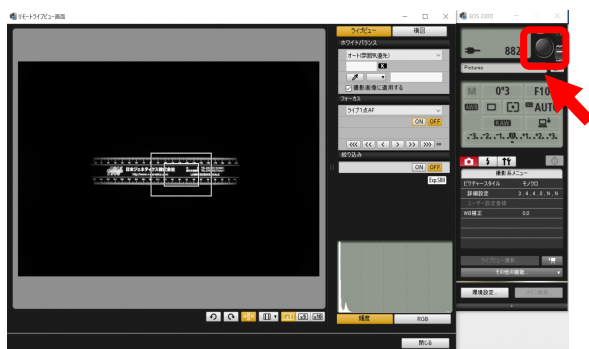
リモートライブビュー画面
ライブビュー
構図
ホワイトバランス
オート(雰囲気優先)
撮影画像に適用する
フォーカス
ライブ1点AF
ON OFF
絞り込み
ON OFF
輝度
RGB
閉じる
EOS 200D
882
Pictures
M
0"3
F10
AUTO
RAW
撮影系メニュー
ピクチャースタイル
モノクロ
詳細設定
3, 4, 4, 0, N, N
ユーザー設定登録
WB補正
0,0
ライブビュー撮影
その他の機能
環境設定